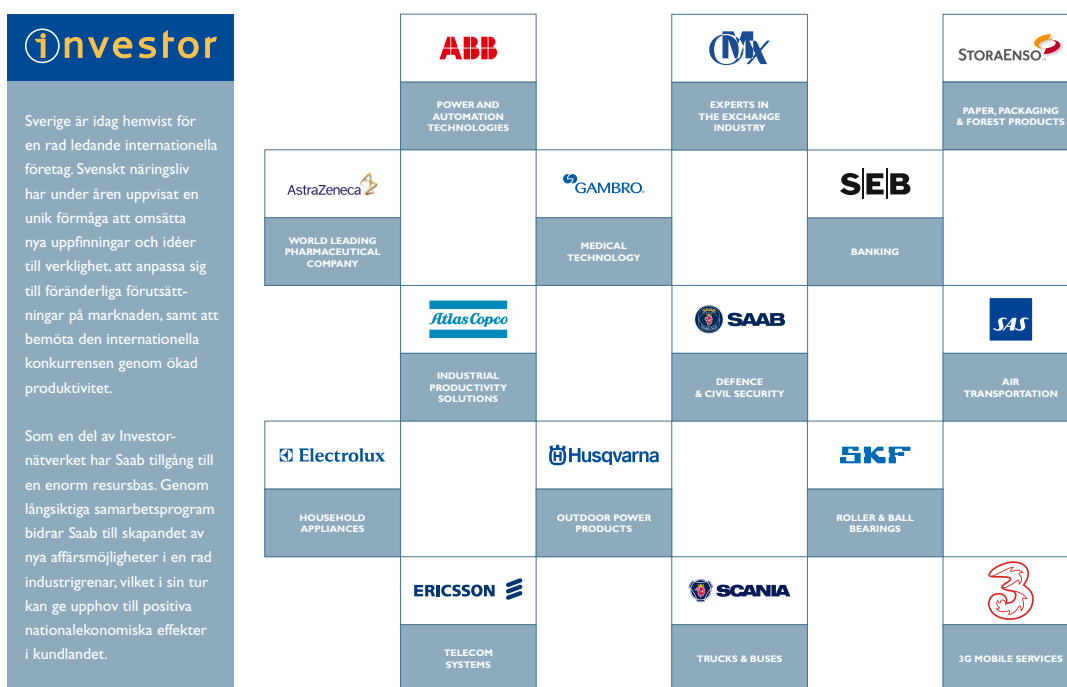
investor

Sverige är idag hemvist för en rad ledande internationella företag. Svenskt näringsliv har under åren uppvisat en unik förmåga att omsätta nya uppfinningar och idéer till verklighet, att anpassa sig till föränderliga förutsättningar på marknaden, samt att bemöta den internationella konkurrensen genom ökad produktivitet.

Som en del av Investornätverket har Saab tillgång till en enorm resursbas. Genom långsiktiga samarbetsprogram bidrar Saab till skapandet av nya affärsmöjligheter i en rad industrigrenar, vilket i sin tur kan ge upphov till positiva nationalekonomiska effekter i kundlandet.

ABB
POWER AND AUTOMATION TECHNOLOGIES

OMX
EXPERTS IN THE EXCHANGE INDUSTRY

STORAENSO
PAPER, PACKAGING & FOREST PRODUCTS

AstraZeneca
WORLD LEADING PHARMACEUTICAL COMPANY

GAMBRO
MEDICAL TECHNOLOGY

SEB
BANKING

Atlas Copco
INDUSTRIAL PRODUCTIVITY SOLUTIONS

SAAB
DEFENCE & CIVIL SECURITY

SAS
AIR TRANSPORTATION

Electrolux
HOUSEHOLD APPLIANCES

Husqvarna
OUTDOOR POWER PRODUCTS

SKF
ROLLER & BALL BEARINGS

ERICSSON
TELECOM SYSTEMS

SCANIA
TRUCKS & BUSES

3
3G MOBILE SERVICES